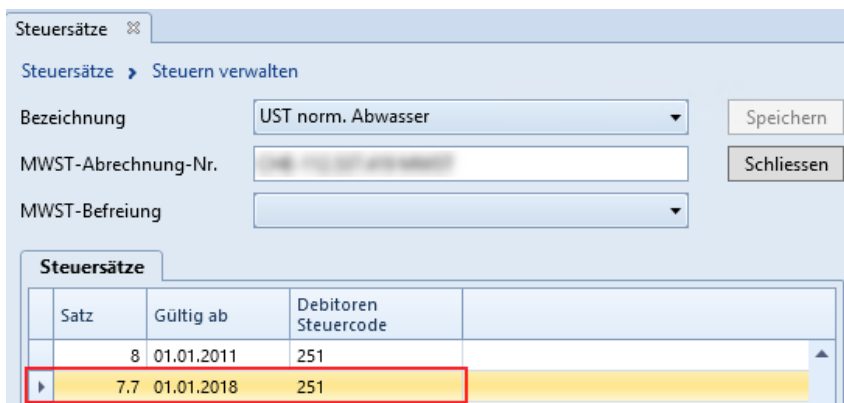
Steuersätze

Steuersätze › Steuern verwalten

Bezeichnung
UST norm. Abwasser
Speichern

MWST-Abrechnung-Nr.
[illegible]
Schliessen

MWST-Befreiung

Steuersätze

| | Satz | Gültig ab | Debitoren Steuercode |
|---|---|---|---|
| | 8 | 01.01.2011 | 251 |
| | 7.7 | 01.01.2018 | 251 |